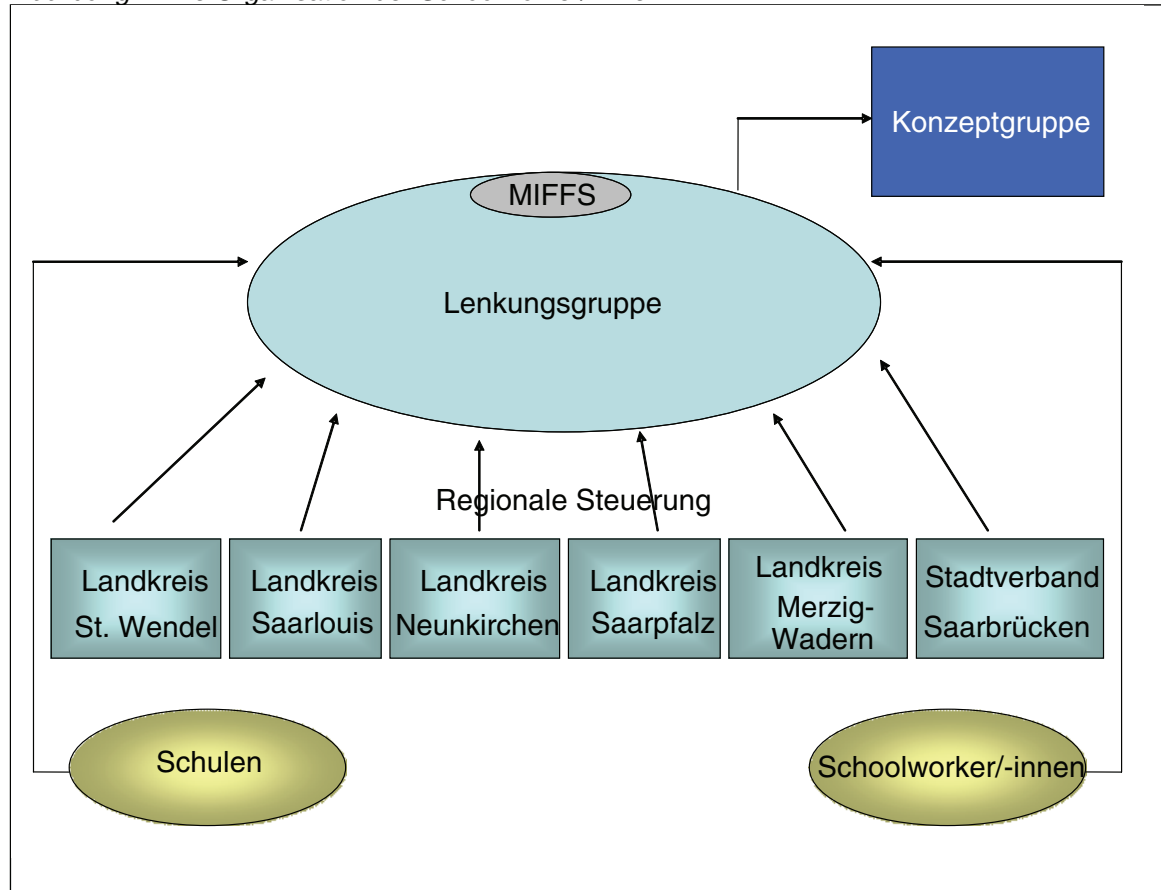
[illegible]

Konzeptgruppe

MIFFS

Lenkungsgruppe

Regionale Steuerung

Landkreis St. Wendel

Landkreis Saarlouis

Landkreis Neunkirchen

Landkreis Saarpfalz

Landkreis Merzig-Wadern

Stadtverband Saarbrücken

Schulen

Schoolworker/-innen